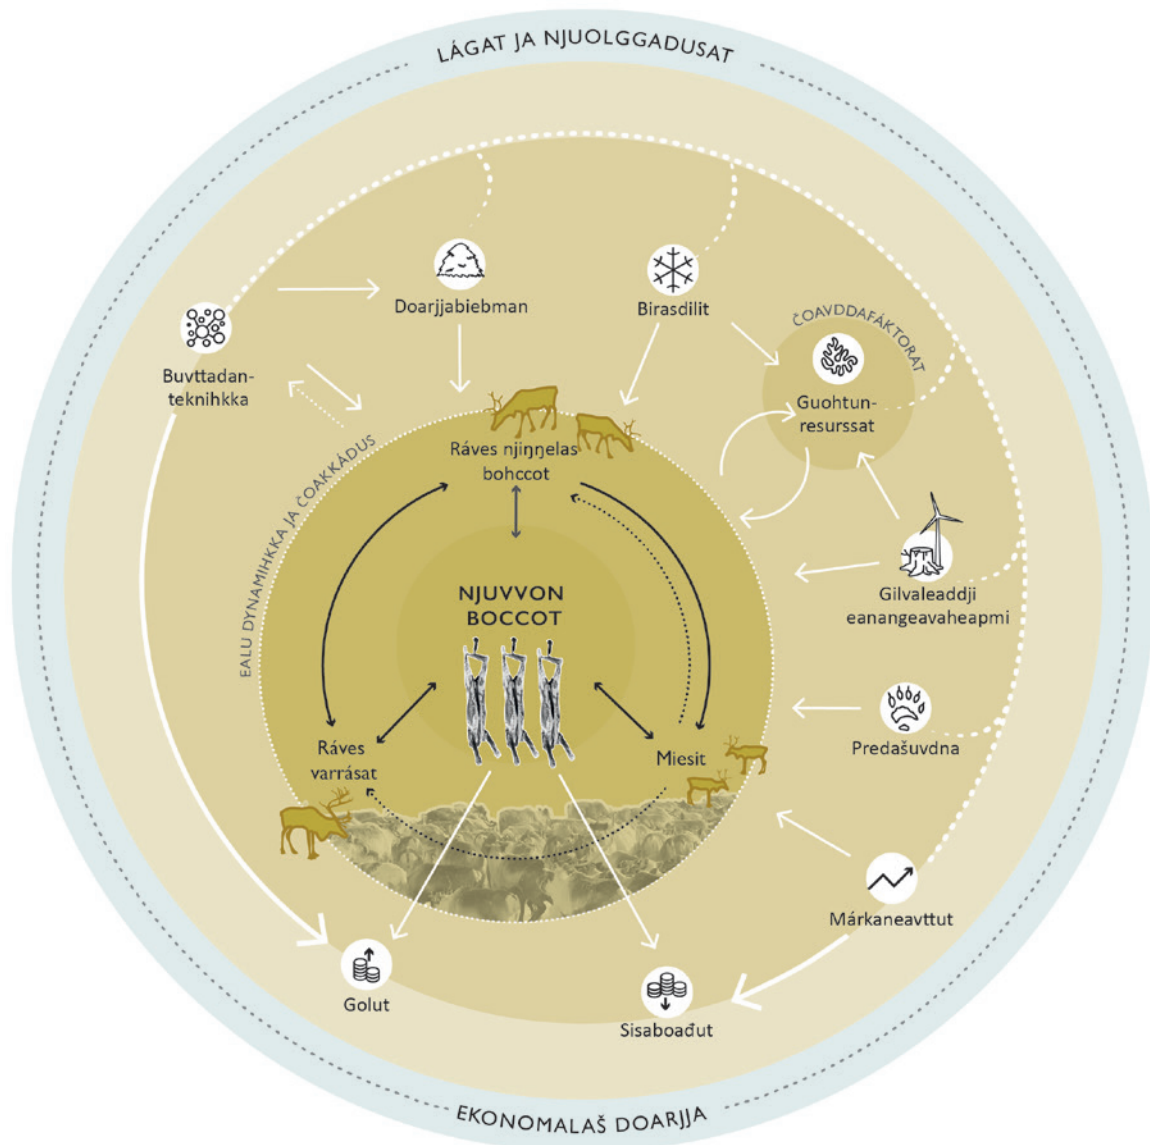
LÁGAT JA NJUOLGGADUSAT

Doarjjabiebman

Birasdilit

ČOAVDDAFÁKTORAT

Buvttadanteknihkka

Guohtunresurssat

EALU DYNAMIHKKA JA ČOAKKÁDUS

Ráves njiŋŋelas bohccot

NJUVVON BOCCOT

Gilvaleaddji eanangeavaheapmi

Ráves varrásat

Miesit

Predašuvdna

Márkaneavttut

Golut

Sisaboađut

EKONOMALAŠ DOARJJA